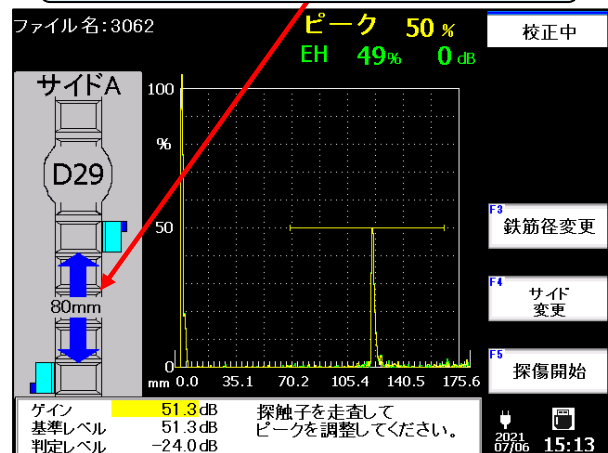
ファイル名:3062

ピーク 50 %
EH 49% 0 dB

校正中

サイドA

D29

80mm

100
%
50
0

mm 0.0 35.1 70.2 105.4 140.5 175.6

F3 鉄筋径変更

F4 サイド変更

F5 探傷開始

ゲイン 51.3 dB
基準レベル 51.3 dB
判定レベル −24.0 dB

探触子を走査してピークを調整してください。

2021 07/06 15:13